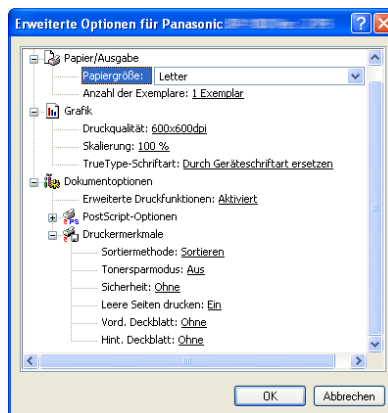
Erweiterte Optionen für Panasonic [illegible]

Papier/Ausgabe
Papiergröße: Letter
Anzahl der Exemplare: 1 Exemplar
Grafik
Druckqualität: 600x600dpi
Skalierung: 100 %
TrueType-Schriftart: Durch Geräteschriftart ersetzen
Dokumentoptionen
Erweiterte Druckfunktionen: Aktiviert
PostScript-Optionen
Druckermerkmale
Sortiermethode: Sortieren
Tonersparmodus: Aus
Sicherheit: Ohne
Leere Seiten drucken: Ein
Vord. Deckblatt: Ohne
Hint. Deckblatt: Ohne

OK
Abbrechen